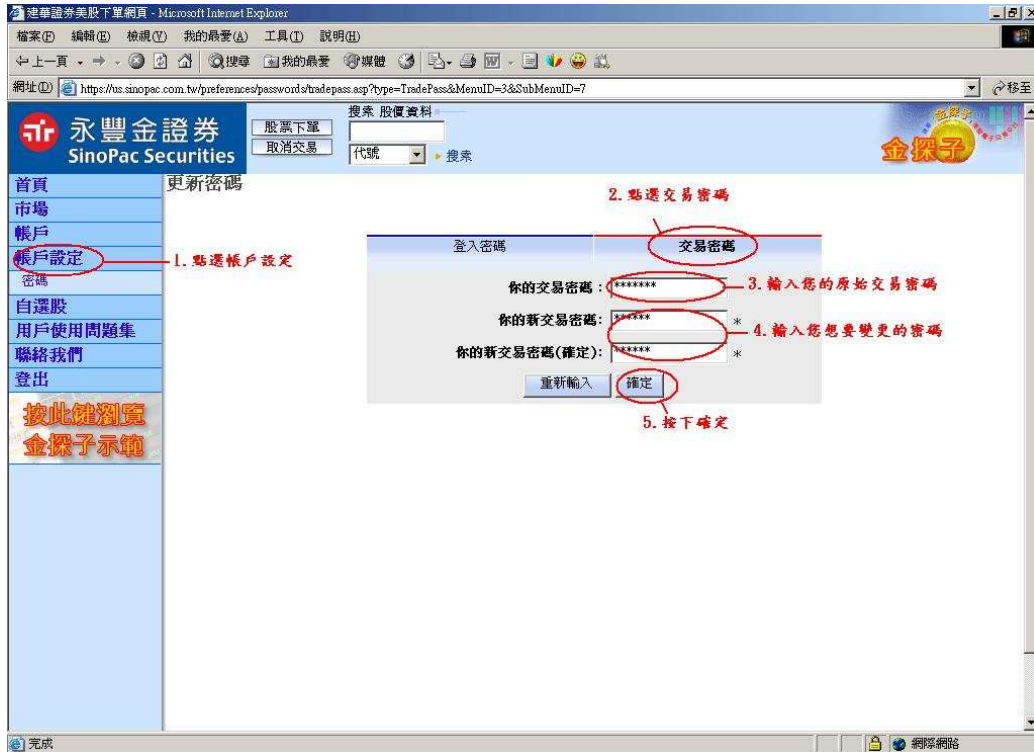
建華證券美股下單網頁 - Microsoft Internet Explorer

檔案(F) 編輯(E) 檢視(V) 我的最愛(A) 工具(T) 說明(H)

上一頁 搜尋 我的最愛 媒體

網址(D) https://us.sinopac.com.tw/preferences/passwords/tradepass.asp?type=TradePass&MenuID=3&SubMenuID=7 移至

永豐金證券 SinoPac Securities

股票下單
取消交易

搜索 股價資料
代號 搜索

金探子

首頁
市場
帳戶
帳戶設定
密碼
自選股
用戶使用問題集
聯絡我們
登出

按此鍵瀏覽 金探子示範

更新密碼

2. 點選交易密碼

| 登入密碼 | 交易密碼 |
|---|---|

1. 點選帳戶設定

你的交易密碼：******* 
3. 輸入您的原始交易密碼

你的新交易密碼：****** *
4. 輸入您想要變更的密碼

你的新交易密碼(確定)：****** *

重新輸入 確定

5. 按下確定

完成

網際網路